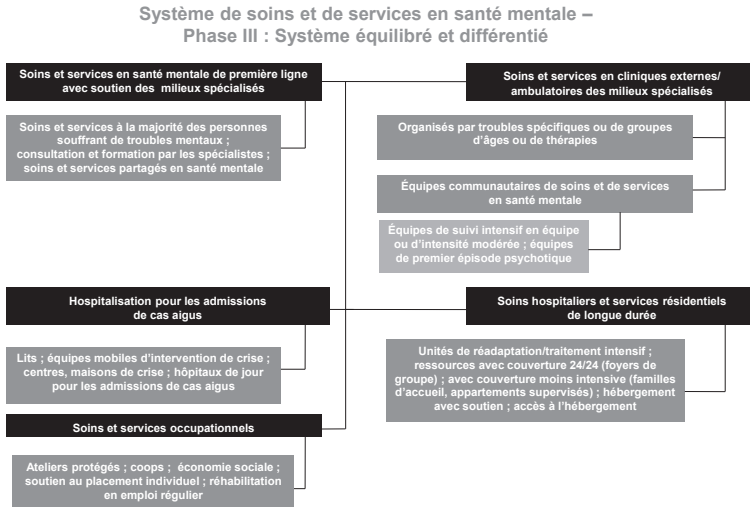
Système de soins et de services en santé mentale –
Phase III : Système équilibré et différentié

Soins et services en santé mentale de première ligne avec soutien des milieux spécialisés

Soins et services à la majorité des personnes souffrant de troubles mentaux ; consultation et formation par les spécialistes ; soins et services partagés en santé mentale

Soins et services en cliniques externes/ ambulatoires des milieux spécialisés

Organisés par troubles spécifiques ou de groupes d'âges ou de thérapies

Équipes communautaires de soins et de services en santé mentale

Équipes de suivi intensif en équipe ou d'intensité modérée ; équipes de premier épisode psychotique

Hospitalisation pour les admissions de cas aigus

Lits ; équipes mobiles d'intervention de crise ; centres, maisons de crise ; hôpitaux de jour pour les admissions de cas aigus

Soins hospitaliers et services résidentiels de longue durée

Unités de réadaptation/traitement intensif ; ressources avec couverture 24/24 (foyers de groupe) ; avec couverture moins intensive (familles d'accueil, appartements supervisés) ; hébergement avec soutien ; accès à l'hébergement

Soins et services occupationnels

Ateliers protégés ; coops ; économie sociale ; soutien au placement individuel ; réhabilitation en emploi régulier